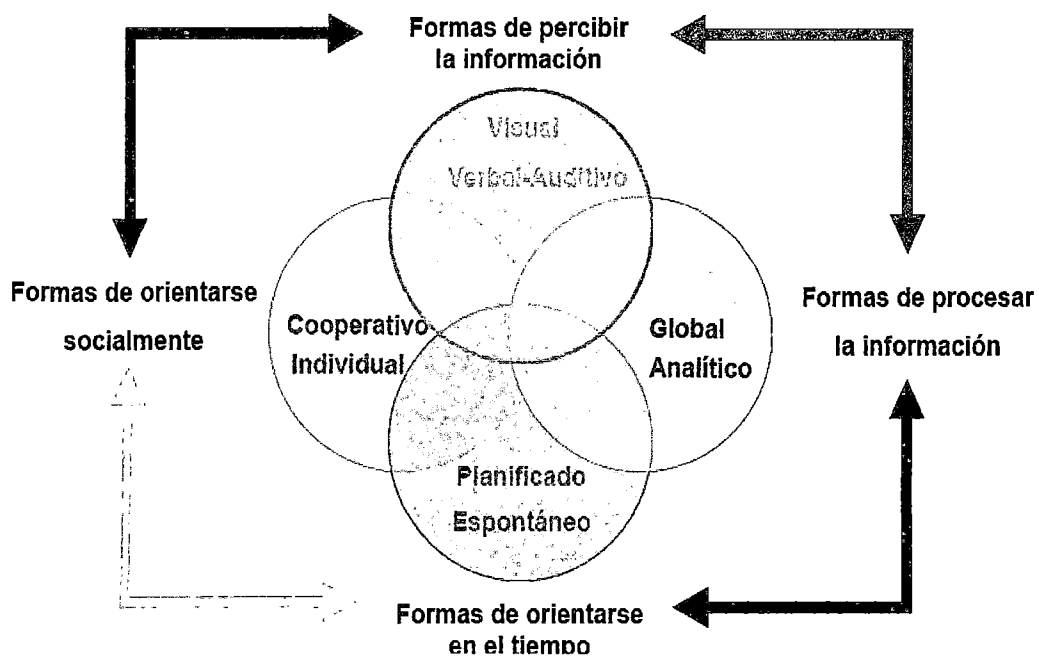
Formas de percibir la información

Visual

Verbal-Auditivo

Formas de orientarse socialmente

Cooperativo

Individual

Global

Analítico

Formas de procesar la información

Planificado

Espontáneo

Formas de orientarse en el tiempo